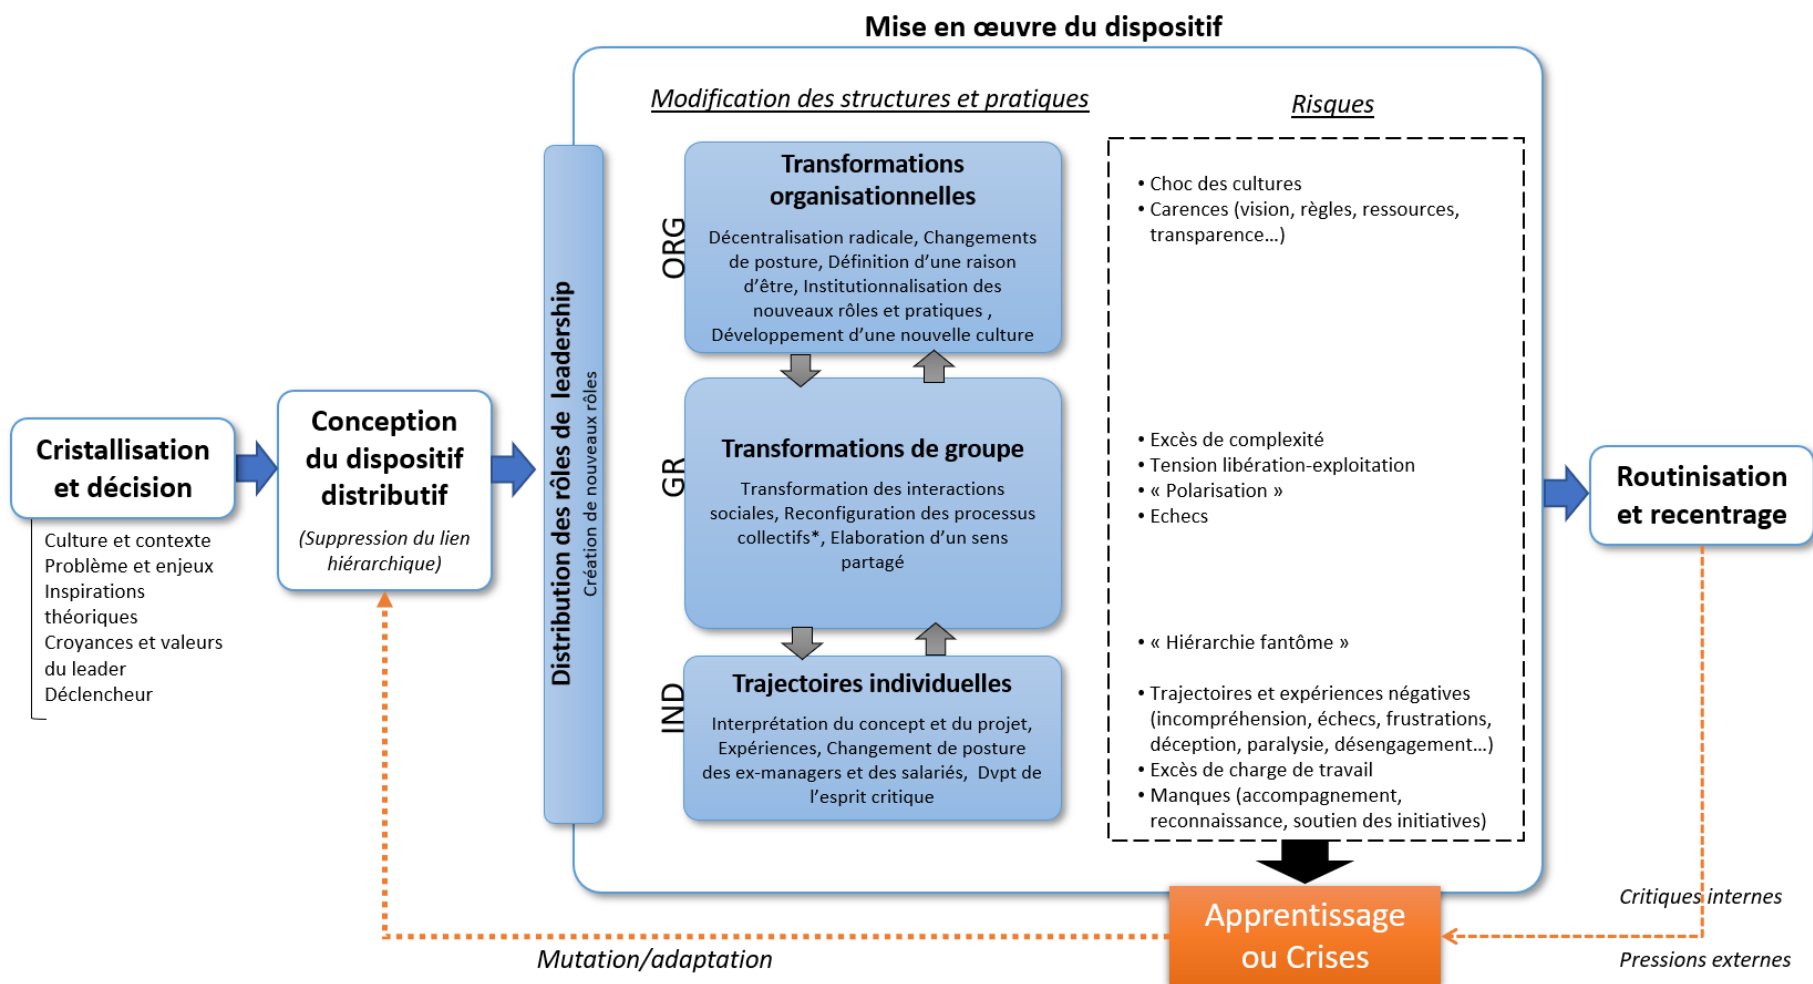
Mise en œuvre du dispositif

Cristallisation et décision

Culture et contexte
Problème et enjeux
Inspirations théoriques
Croyances et valeurs du leader
Déclencheur

Conception du dispositif distributif

(Suppression du lien hiérarchique)

Distribution des rôles de leadership
Création de nouveaux rôles

Modification des structures et pratiques

ORG

Transformations organisationnelles

Décentralisation radicale, Changements de posture, Définition d'une raison d'être, Institutionnalisation des nouveaux rôles et pratiques , Développement d'une nouvelle culture

GR

Transformations de groupe

Transformation des interactions sociales, Reconfiguration des processus collectifs*, Elaboration d'un sens partagé

IND

Trajectoires individuelles

Interprétation du concept et du projet, Expériences, Changement de posture des ex-managers et des salariés, Dvpt de l'esprit critique

Risques

• Choc des cultures
• Carences (vision, règles, ressources, transparence…)

• Excès de complexité
• Tension libération-exploitation
• « Polarisation »
• Echecs

• « Hiérarchie fantôme »

• Trajectoires et expériences négatives (incompréhension, échecs, frustrations, déception, paralysie, désengagement…)
• Excès de charge de travail
• Manques (accompagnement, reconnaissance, soutien des initiatives)

Routinisation et recentrage

Apprentissage ou Crises

Mutation/adaptation

Critiques internes

Pressions externes